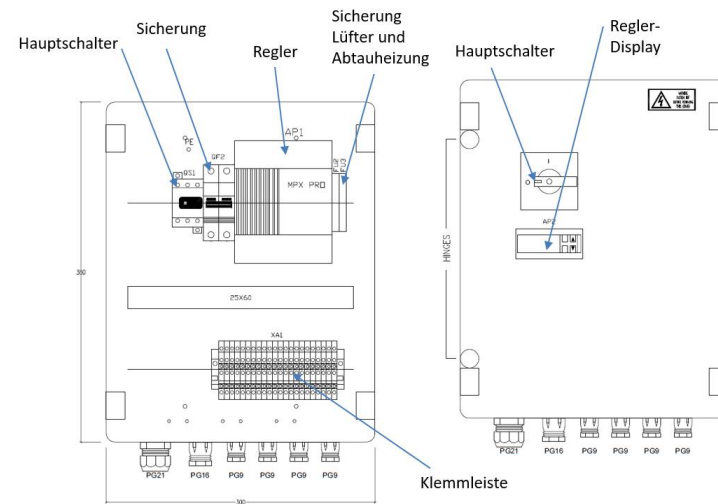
Hauptschalter

Sicherung

Regler

Sicherung Lüfter und Abtauheizung

Hauptschalter

Regler-Display

PE

AP1

QS1

QF2

FU2

FU3

MPX PRO

380

25X60

XA1

PG21

PG16

PG9

PG9

PG9

PG9

300

Klemmleiste

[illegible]

I

O

AP2

HINGES

PG21

PG16

PG9

PG9

PG9

PG9